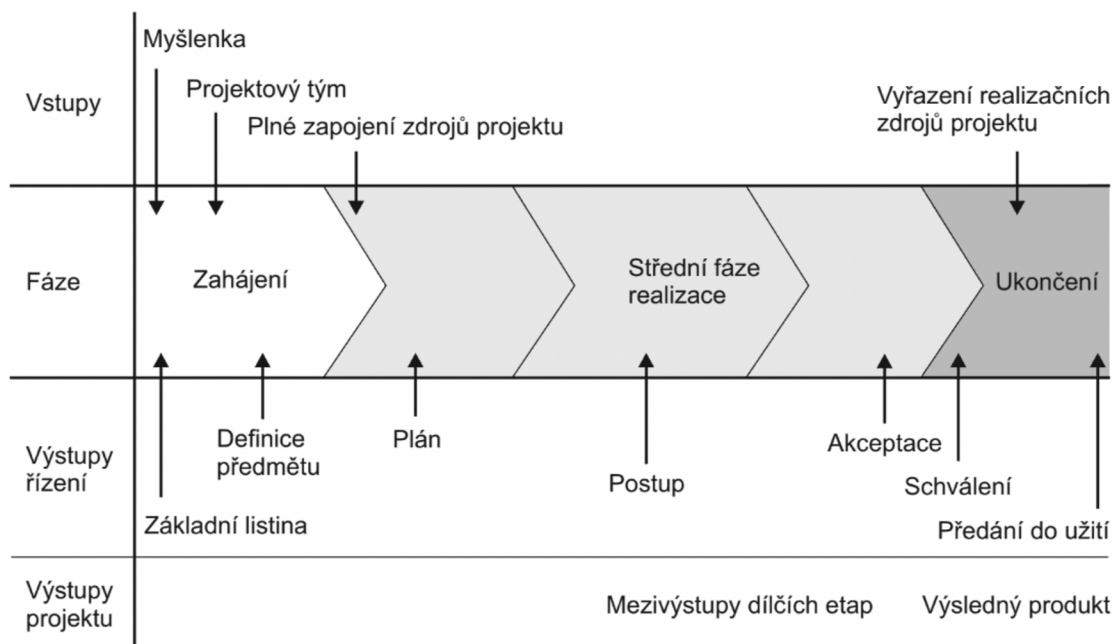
Myšlenka

Vstupy

Projektový tým

Plné zapojení zdrojů projektu

Vyřazení realizačních zdrojů projektu

Fáze

Zahájení

Střední fáze realizace

Ukončení

Výstupy řízení

Definice předmětu

Plán

Akceptace

Schválení

Postup

Základní listina

Předání do užití

Výstupy projektu

Mezivýstupy dílčích etap

Výsledný produkt